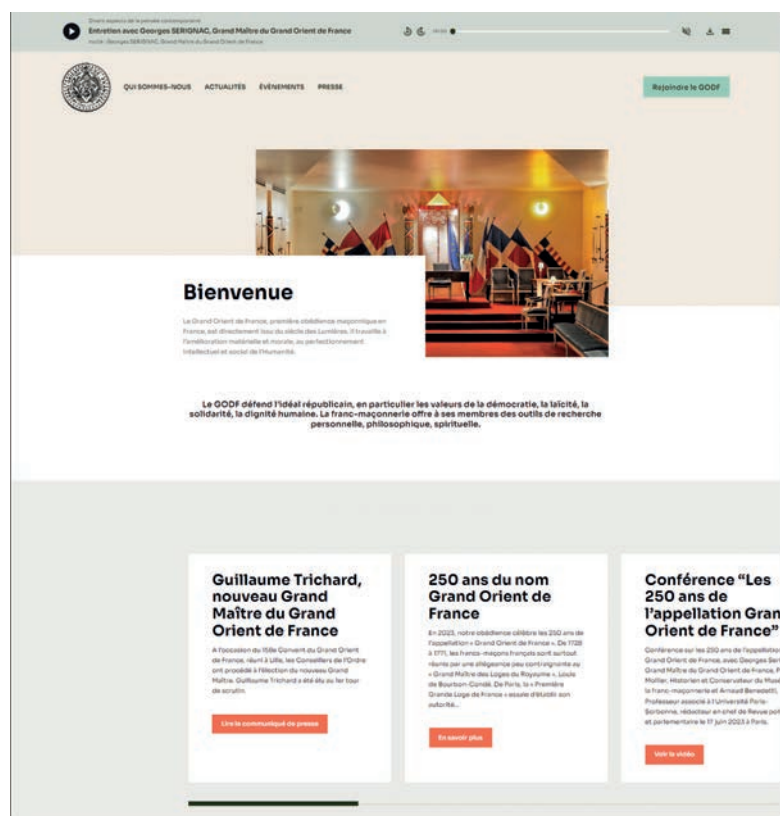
Divers aspects de la pensée contemporaine
Entretien avec Georges SERIGNAC, Grand Maître du Grand Orient de France
Invité : Georges SERIGNAC, Grand Maître du Grand Orient de France

QUI SOMMES-NOUS ACTUALITÉS ÉVÉNEMENTS PRESSE

Rejoindre le GODF

Bienvenue

Le Grand Orient de France, première obédience maçonnique en France, est directement issu du siècle des Lumières. Il travaille à l'amélioration matérielle et morale, au perfectionnement intellectuel et social de l'Humanité.

Le GODF défend l'idéal républicain, en particulier les valeurs de la démocratie, la laïcité, la solidarité, la dignité humaine. La franc-maçonnerie offre à ses membres des outils de recherche personnelle, philosophique, spirituelle.

Guillaume Trichard, nouveau Grand Maître du Grand Orient de France

A l'occasion du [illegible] Convent du Grand Orient de France, réuni à Lille, les Conseillers de l'Ordre ont procédé à l'élection du nouveau Grand Maître. Guillaume Trichard a été élu au 1er tour de scrutin.

Lire le communiqué de presse

250 ans du nom Grand Orient de France

En 2023, notre obédience célèbre les 250 ans de l'appellation « Grand Orient de France ». De 1728 à 1771, les francs-maçons français sont surtout réunis par une obédience peu contraignante au « Grand Maître des Loges du Royaume », Louis de Bourbon-Condé. De Paris, la « Première Grande Loge de France » assure d'établir son autorité...

En savoir plus

Conférence "Les 250 ans de l'appellation Gran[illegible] Orient de France"

Conférence sur les 250 ans de l'appellation Grand Orient de France, avec Georges Ser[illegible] Grand Maître du Grand Orient de France, P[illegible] Mollier, Historien et Conservateur du Musé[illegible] la franc-maçonnerie et Arnaud Benedetti, Professeur associé à l'Université Paris-Sorbonne, rédacteur en chef de Revue pol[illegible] et parlementaire le 17 juin 2023 à Paris.

Voir la vidéo